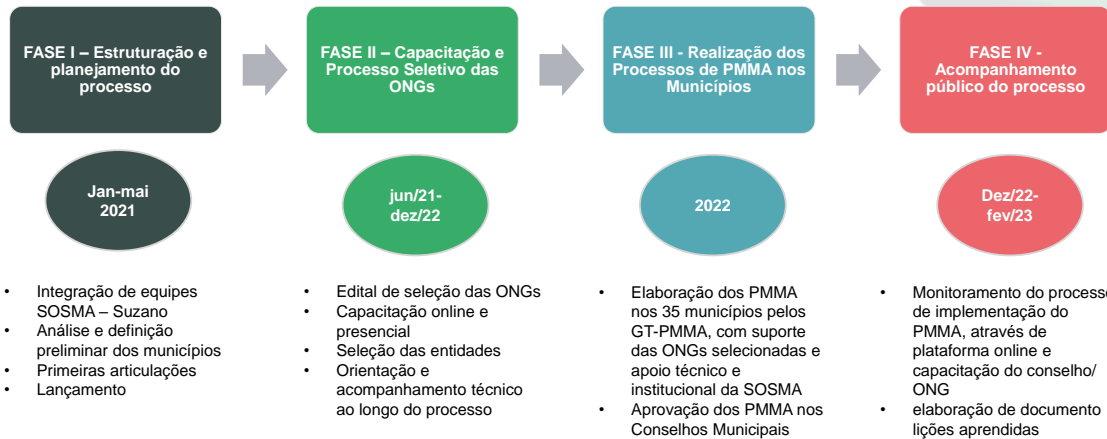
FASE I – Estruturação e planejamento do processo

Jan-mai 2021

• Integração de equipes SOSMA – Suzano
• Análise e definição preliminar dos municípios
• Primeiras articulações
• Lançamento

FASE II – Capacitação e Processo Seletivo das ONGs

jun/21-dez/22

• Edital de seleção das ONGs
• Capacitação online e presencial
• Seleção das entidades
• Orientação e acompanhamento técnico ao longo do processo

FASE III - Realização dos Processos de PMMA nos Municípios

2022

• Elaboração dos PMMA nos 35 municípios pelos GT-PMMA, com suporte das ONGs selecionadas e apoio técnico e institucional da SOSMA
• Aprovação dos PMMA nos Conselhos Municipais

FASE IV - Acompanhamento público do processo

Dez/22-fev/23

• Monitoramento do processo de implementação do PMMA, através de plataforma online e capacitação do conselho/ ONG
• elaboração de documento lições aprendidas